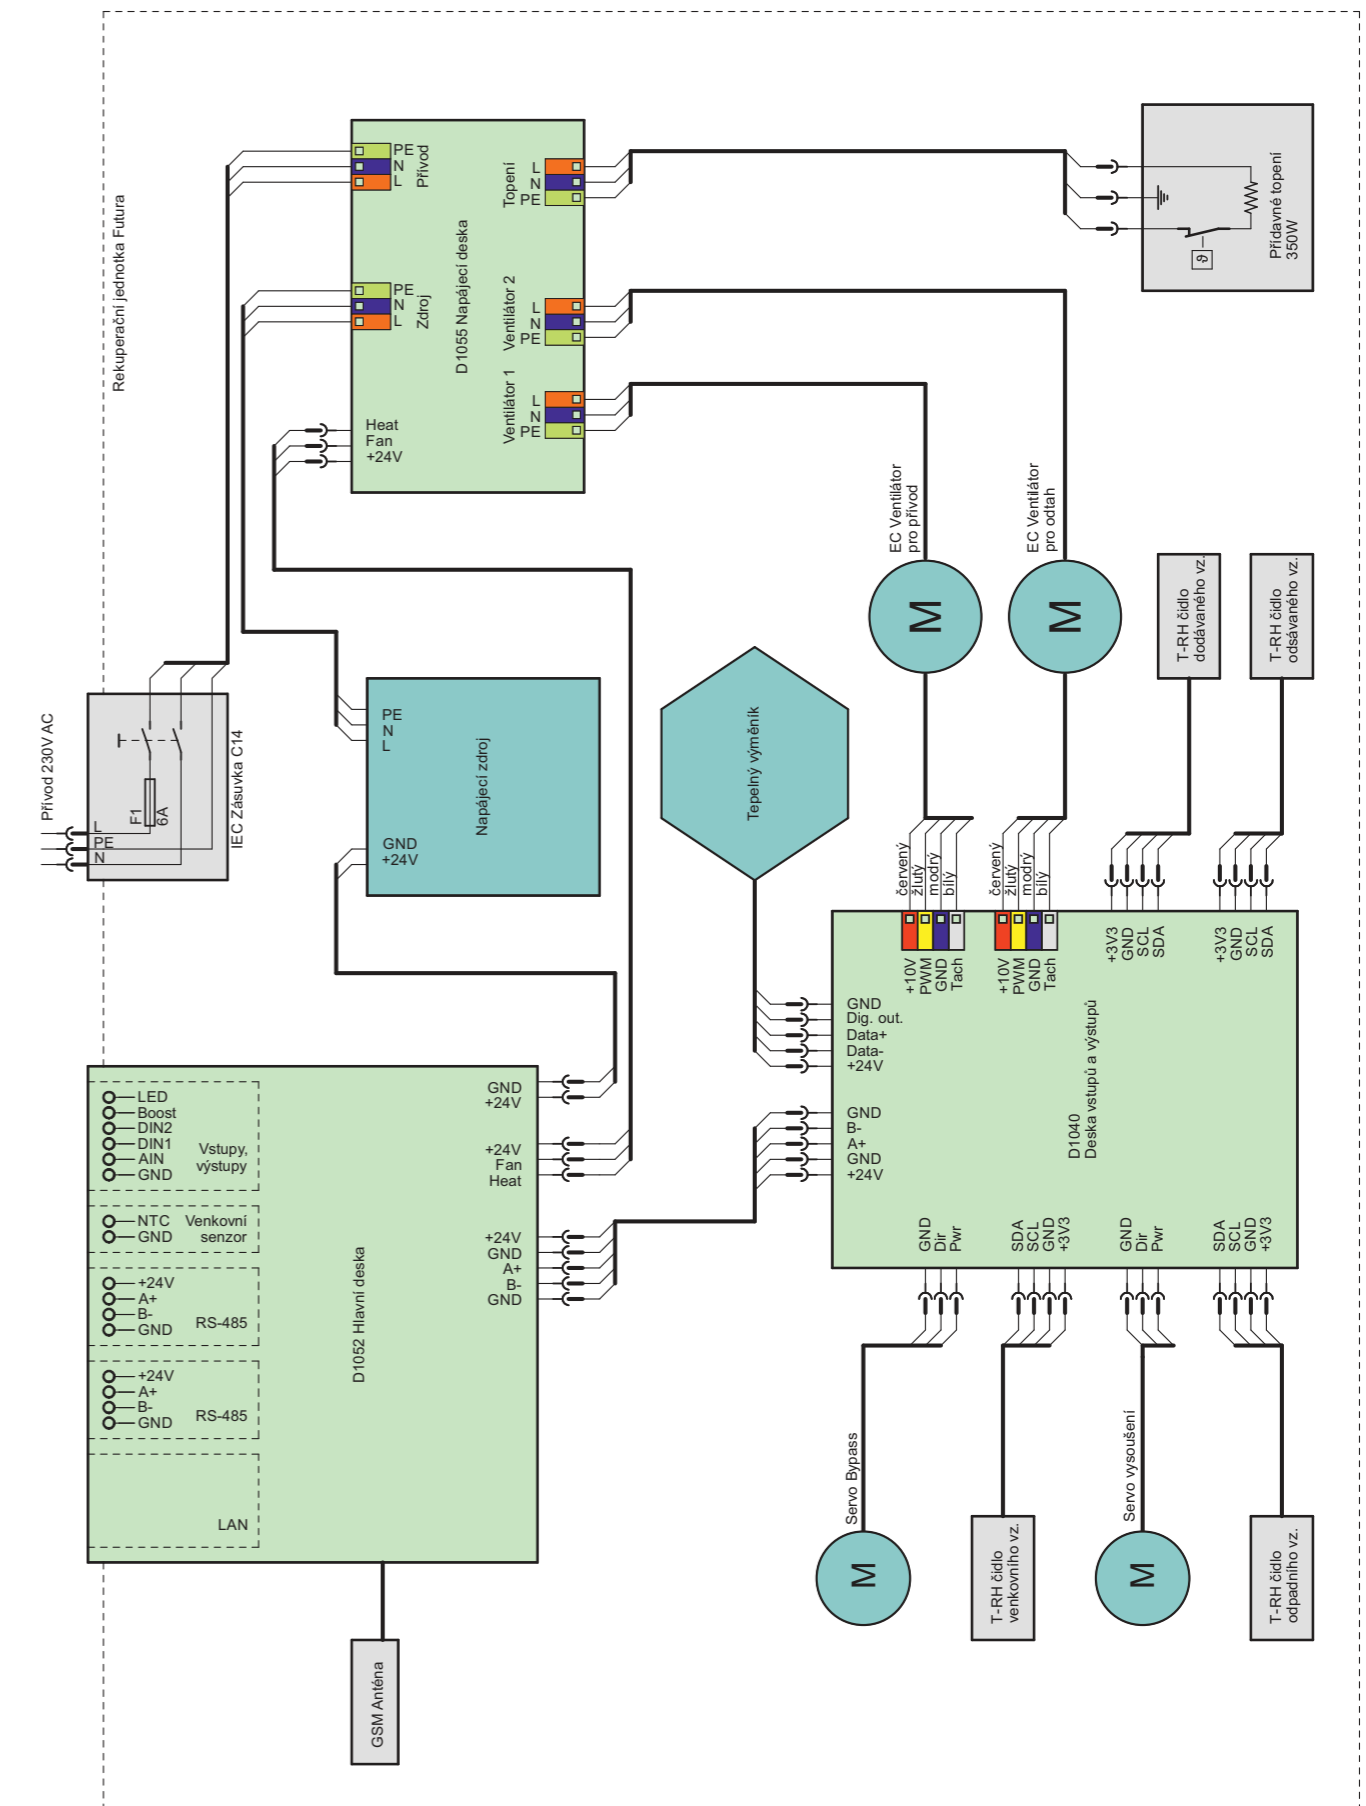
Rekuperační jednotka Futura

Přívod 230V AC
L
PE
N
F1
6A
IEC Zásuvka C14

PE
N
L
Přívod
PE
N
L
Zdroj
Heat
Fan
+24V
D1055 Napájecí deska
Topení
L
N
PE
Ventilátor 2
L
N
PE
Ventilátor 1
L
N
PE

Přídavné topení
350W

PE
N
L
GND
+24V
Napájecí zdroj

Tepelný výměník

EC Ventilátor
pro přívod
M
EC Ventilátor
pro odtah
M

T-RH čidlo
dodávaného vz.
T-RH čidlo
odsávaného vz.

červený
žlutý
modrý
bílý
červený
žlutý
modrý
bílý
+10V
PWM
GND
Tach
+10V
PWM
GND
Tach
+3V3
GND
SCL
SDA
+3V3
GND
SCL
SDA

GND
Dig. out.
Data+
Data-
+24V
GND
B-
A+
GND
+24V
D1040
Deska vstupů a výstupů
GND
Dir
Pwr
SDA
SCL
GND
+3V3
GND
Dir
Pwr
SDA
SCL
GND
+3V3

LED
Boost
DIN2
DIN1
AIN
GND
Vstupy,
výstupy
NTC
GND
Venkovní
senzor
+24V
A+
B-
GND
RS-485
+24V
A+
B-
GND
RS-485
LAN
D1052 Hlavní deska
GND
+24V
+24V
Fan
Heat
+24V
GND
A+
B-
GND

GSM Anténa

Servo Bypass
M
T-RH čidlo
venkovního vz.
Servo vysoušení
M
T-RH čidlo
odpadního vz.